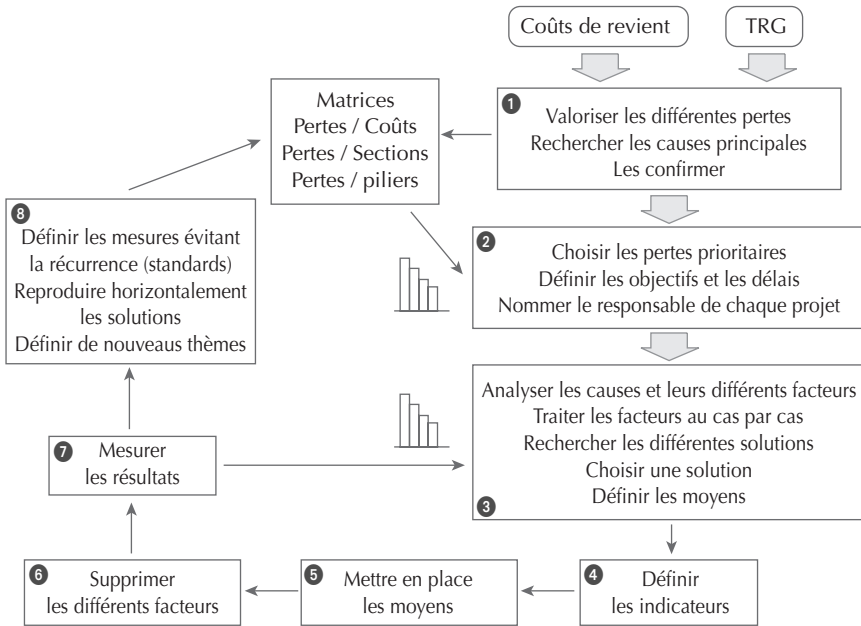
Coûts de revient

TRG

Matrices
Pertes / Coûts
Pertes / Sections
Pertes / piliers

❶ Valoriser les différentes pertes
Rechercher les causes principales
Les confirmer

❽ Définir les mesures évitant la récurrence (standards)
Reproduire horizontalement les solutions
Définir de nouveaux thèmes

❷ Choisir les pertes prioritaires
Définir les objectifs et les délais
Nommer le responsable de chaque projet

Analyser les causes et leurs différents facteurs
Traiter les facteurs au cas par cas
Rechercher les différentes solutions
Choisir une solution
Définir les moyens
❸

❼ Mesurer
les résultats

❻ Supprimer
les différents facteurs

❺ Mettre en place
les moyens

❹ Définir
les indicateurs